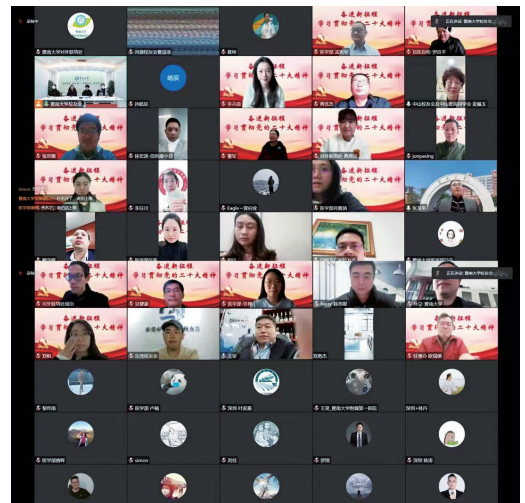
奋进新征程
学习贯彻党的二十大精神

奋进新征程
学习贯彻党的二十大精神

晓辰

奋进新征程
学习贯彻党的二十大精神

奋进新征程
学习贯彻党的二十大精神

奋进新征程
学习贯彻党的二十大精神

奋进新征程
学习贯彻党的二十大精神

奋进新征程
学习贯彻党的二十大精神

奋进新征程
学习贯彻党的二十大精神

奋进新征程
学习贯彻党的二十大精神

奋进新征程
学习贯彻党的二十大精神

奋进新征程
学习贯彻党的二十大精神

Eagle

jonpaeing

simon

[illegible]